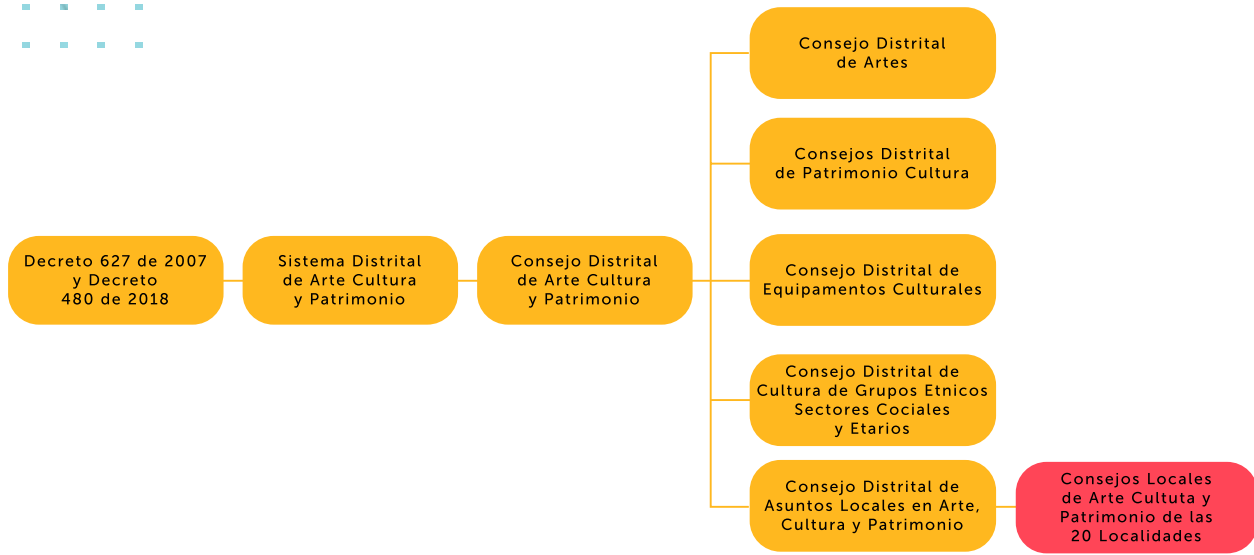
Decreto 627 de 2007 y Decreto 480 de 2018

Sistema Distrital de Arte Cultura y Patrimonio

Consejo Distrital de Arte Cultura y Patrimonio

Consejo Distrital de Artes

Consejos Distrital de Patrimonio Cultura

Consejo Distrital de Equipamentos Culturales

Consejo Distrital de Cultura de Grupos Etnicos Sectores Cociales y Etarios

Consejo Distrital de Asuntos Locales en Arte, Cultura y Patrimonio

Consejos Locales de Arte Cultuta y Patrimonio de las 20 Localidades